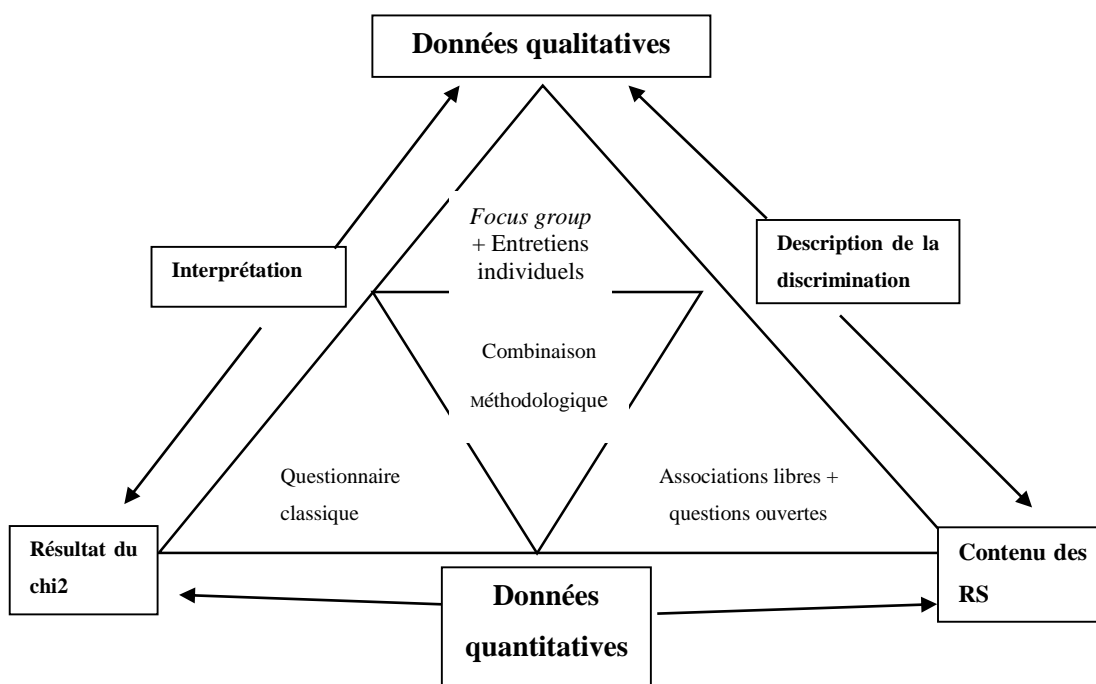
Données qualitatives

Interprétation

Description de la discrimination

Focus group + Entretiens individuels

Combinaison

Méthodologique

Questionnaire classique

Associations libres + questions ouvertes

Résultat du chi2

Contenu des RS

Données quantitatives